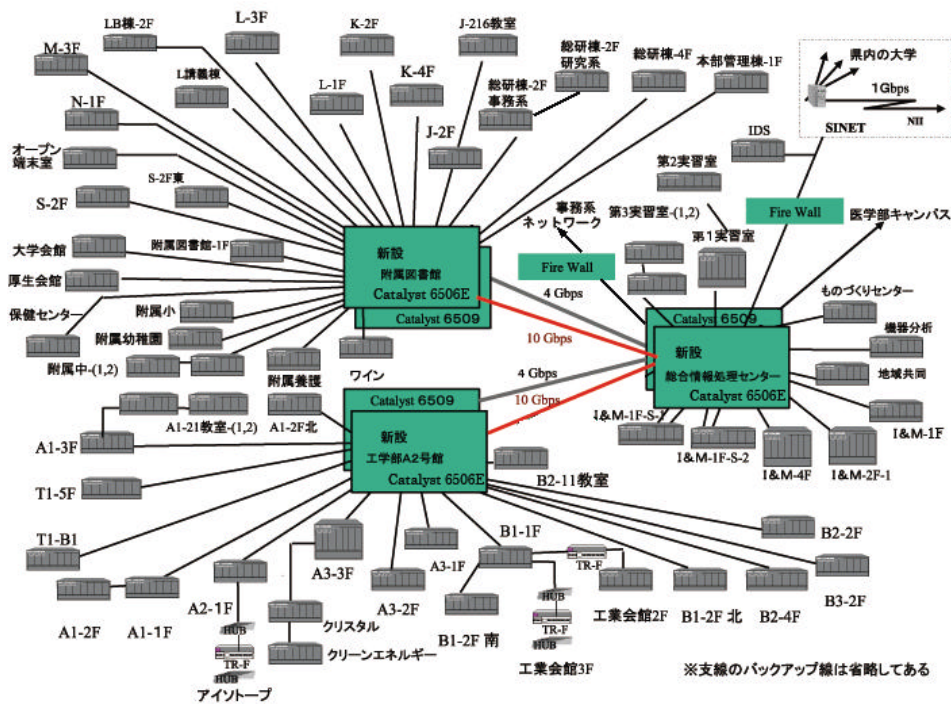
LB棟-2F
L-3F
K-2F
J-216教室
M-3F
L講義棟
総研棟-2F 研究系
総研棟-4F
本部管理棟-1F
県内の大学
1Gbps
SINET
NII
N-1F
L-1F
K-4F
総研棟-2F 事務系
J-2F
オープン端末室
S-2F東
S-2F
IDS
第2実習室
第3実習室-(1,2)
Fire Wall
医学部キャンパス
事務系 ネットワーク
第1実習室
大学会館
附属図書館-1F
厚生会館
新設
附属図書館
Catalyst 6506E
Catalyst 6509
Fire Wall
4 Gbps
保健センター
附属小
附属幼稚園
10 Gbps
ものづくりセンター
Catalyst 6509
機器分析
新設
総合情報処理センター
Catalyst 6506E
地域共同
附属中-(1,2)
ワイン
附属養護
4 Gbps
Catalyst 6509
10 Gbps
A1-21教室-(1,2)
A1-2F北
I&M-1F-S-1
I&M-1F
A1-3F
新設
工学部A2号館
Catalyst 6506E
I&M-1F-S-2
I&M-4F
I&M-2F-1
T1-5F
B2-11教室
T1-B1
B1-1F
B2-2F
A3-3F
A3-1F
TR-F
A2-1F
A3-2F
HUB
B3-2F
A1-2F
A1-1F
HUB
TR-F
クリスタル
B1-2F 南
TR-F
工業会館2F
B1-2F 北
B2-4F
HUB
クリーンエネルギー
HUB
工業会館3F
※支線のバックアップ線は省略してある
アイソトープ